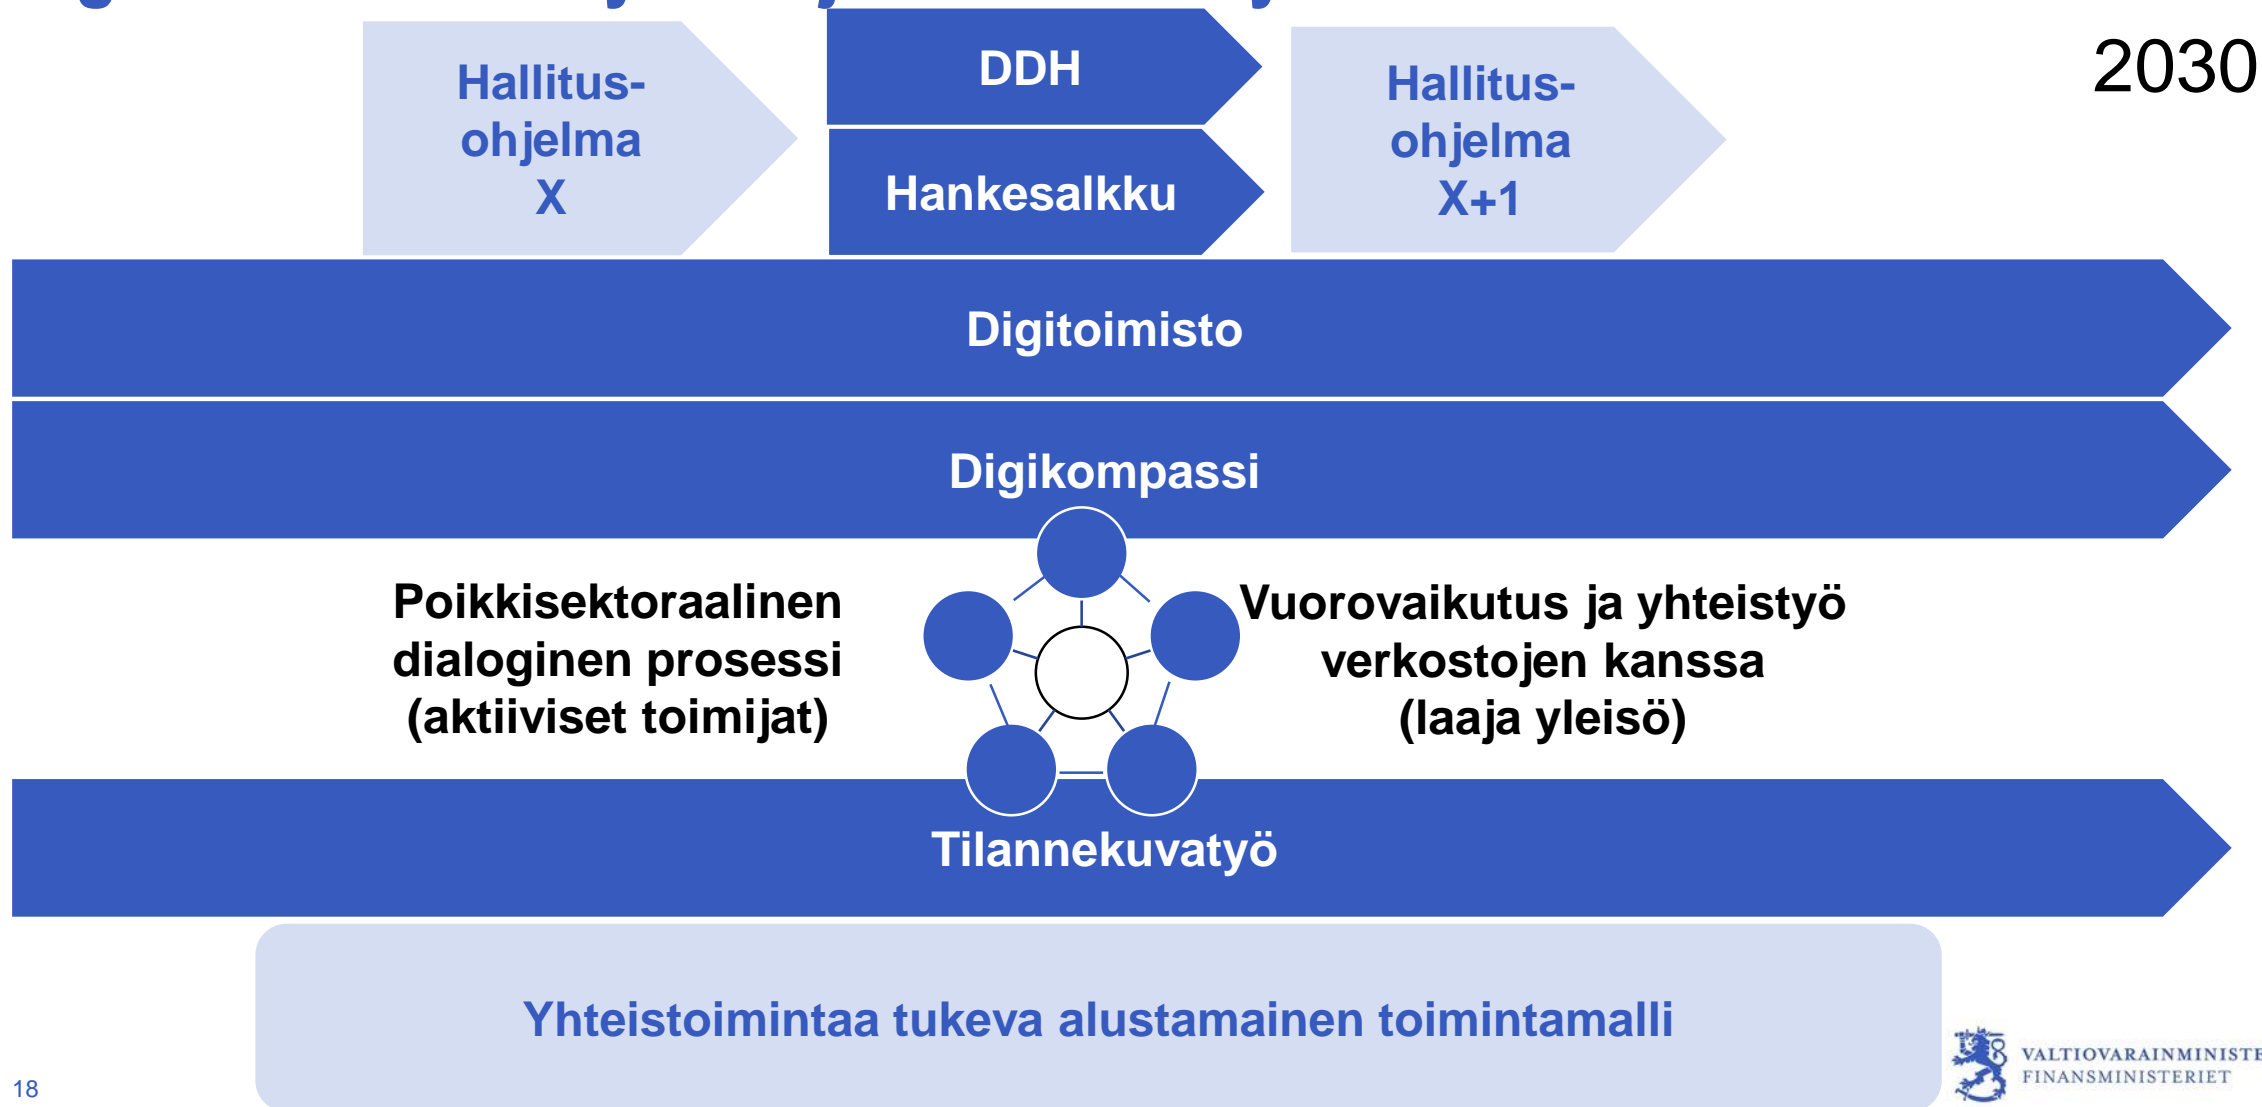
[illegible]

Hallitus-ohjelma X

DDH

Hankesalkku

Hallitus-ohjelma X+1

2030

Digitoimisto

Digikompassi

Poikkisektoraalinen dialoginen prosessi (aktiiviset toimijat)

Vuorovaikutus ja yhteistyö verkostojen kanssa (laaja yleisö)

Tilannekuvatyö

Yhteistoimintaa tukeva alustamainen toimintamalli

18

VALTIOVARAINMINISTE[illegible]
FINANSMINISTERIET